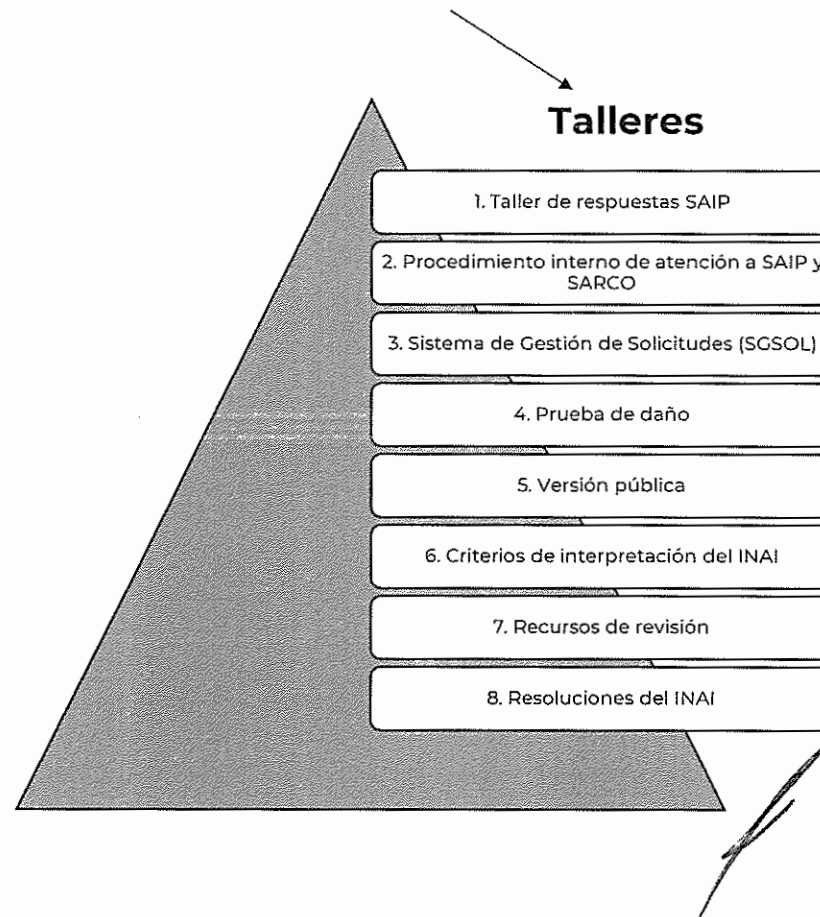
Talleres

1. Taller de respuestas SAIP

2. Procedimiento interno de atención a SAIP y SARCO

3. Sistema de Gestión de Solicitudes (SGSOL)

4. Prueba de daño

5. Versión pública

6. Criterios de interpretación del INAI

7. Recursos de revisión

8. Resoluciones del INAI